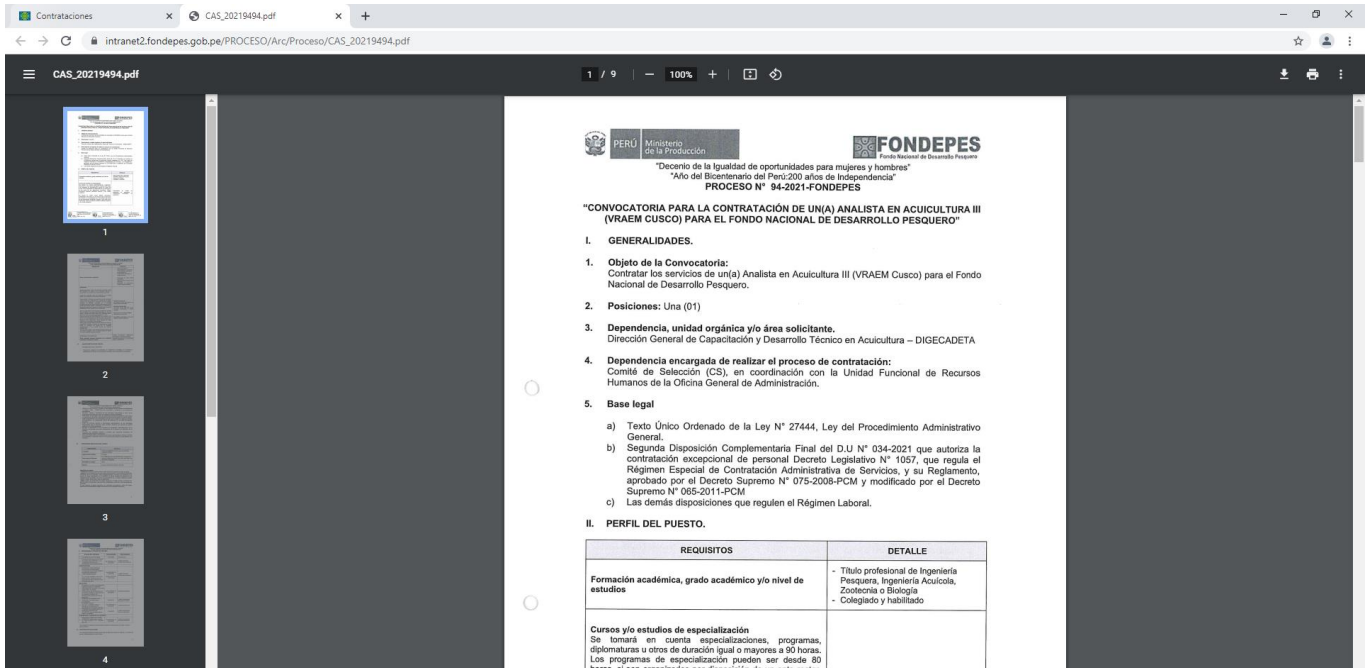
Contrataciones × CAS_20219494.pdf × +

intranet2.fondepes.gob.pe/PROCESO/Arc/Proceso/CAS_20219494.pdf

CAS_20219494.pdf

1 / 9 | — 100% +

1

2

3

4

PERÚ Ministerio de la Producción

FONDEPES
Fondo Nacional de Desarrollo Pesquero

"Decenio de la Igualdad de oportunidades para mujeres y hombres"
"Año del Bicentenario del Perú:200 años de Independencia"
PROCESO N° 94-2021-FONDEPES

"CONVOCATORIA PARA LA CONTRATACIÓN DE UN(A) ANALISTA EN ACUICULTURA III (VRAEM CUSCO) PARA EL FONDO NACIONAL DE DESARROLLO PESQUERO"

I. GENERALIDADES.

1. Objeto de la Convocatoria:
Contratar los servicios de un(a) Analista en Acuicultura III (VRAEM Cusco) para el Fondo Nacional de Desarrollo Pesquero.

2. Posiciones: Una (01)

3. Dependencia, unidad orgánica y/o área solicitante.
Dirección General de Capacitación y Desarrollo Técnico en Acuicultura – DIGECADETA

4. Dependencia encargada de realizar el proceso de contratación:
Comité de Selección (CS), en coordinación con la Unidad Funcional de Recursos Humanos de la Oficina General de Administración.

5. Base legal

a) Texto Único Ordenado de la Ley N° 27444, Ley del Procedimiento Administrativo General.
b) Segunda Disposición Complementaria Final del D.U N° 034-2021 que autoriza la contratación excepcional de personal Decreto Legislativo N° 1057, que regula el Régimen Especial de Contratación Administrativa de Servicios, y su Reglamento, aprobado por el Decreto Supremo N° 075-2008-PCM y modificado por el Decreto Supremo N° 065-2011-PCM
c) Las demás disposiciones que regulen el Régimen Laboral.

II. PERFIL DEL PUESTO.

| REQUISITOS | DETALLE |
|---|---|
| Formación académica, grado académico y/o nivel de estudios | - Título profesional de Ingeniería Pesquera, Ingeniería Acuícola, Zootecnia o Biología<br>- Colegiado y habilitado |
| Cursos y/o estudios de especialización<br>Se tomará en cuenta especializaciones, programas, diplomaturas u otros de duración igual o mayores a 90 horas. Los programas de especialización pueden ser desde 80 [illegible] | |